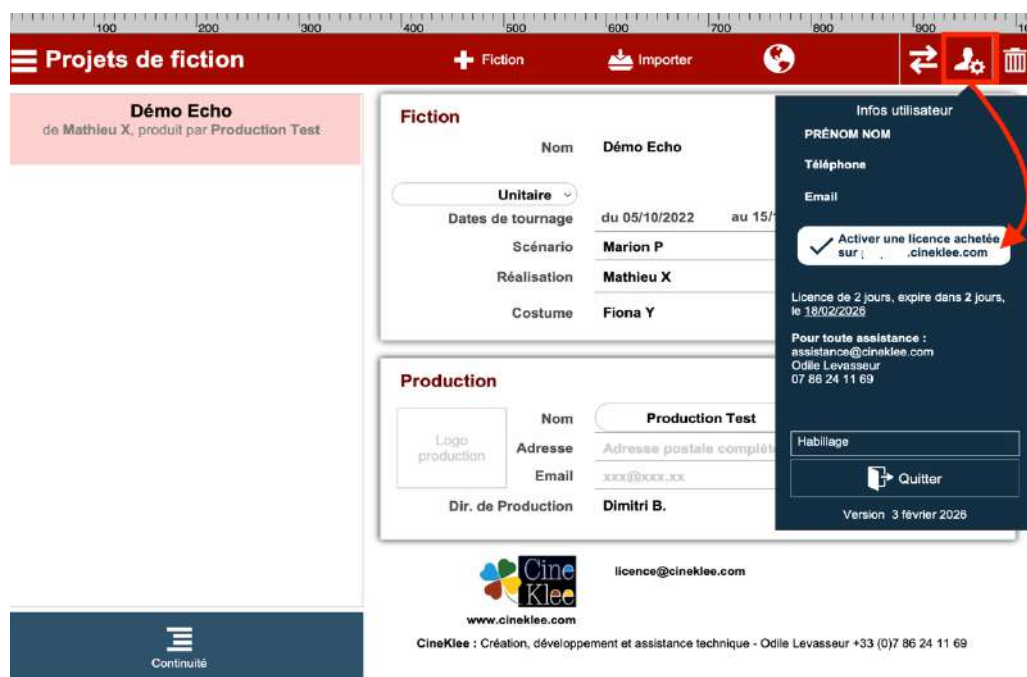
100 200 300 400 500 600 700 800 900

Projets de fiction

Fiction

Importer

Démo Echo
de Mathieu X, produit par Production Test

Fiction

Nom Démo Echo

Unitaire

Dates de tournage du 05/10/2022 au 15/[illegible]

Scénario Marion P

Réalisation Mathieu X

Costume Fiona Y

Production

Logo production

Nom Production Test

Adresse Adresse postale complète

Email xxx@xxx.xx

Dir. de Production Dimitri B.

Infos utilisateur

PRÉNOM NOM

Téléphone

Email

Activer une licence achetée sur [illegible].cineklee.com

Licence de 2 jours, expire dans 2 jours, le 18/02/2026

Pour toute assistance :
assistance@cineklee.com
Odile Levasseur
07 86 24 11 69

Habillage

Quitter

Version 3 février 2026

Cine Klee

licence@cineklee.com

www.cineklee.com

CineKlee : Création, développement et assistance technique - Odile Levasseur +33 (0)7 86 24 11 69

Continuité